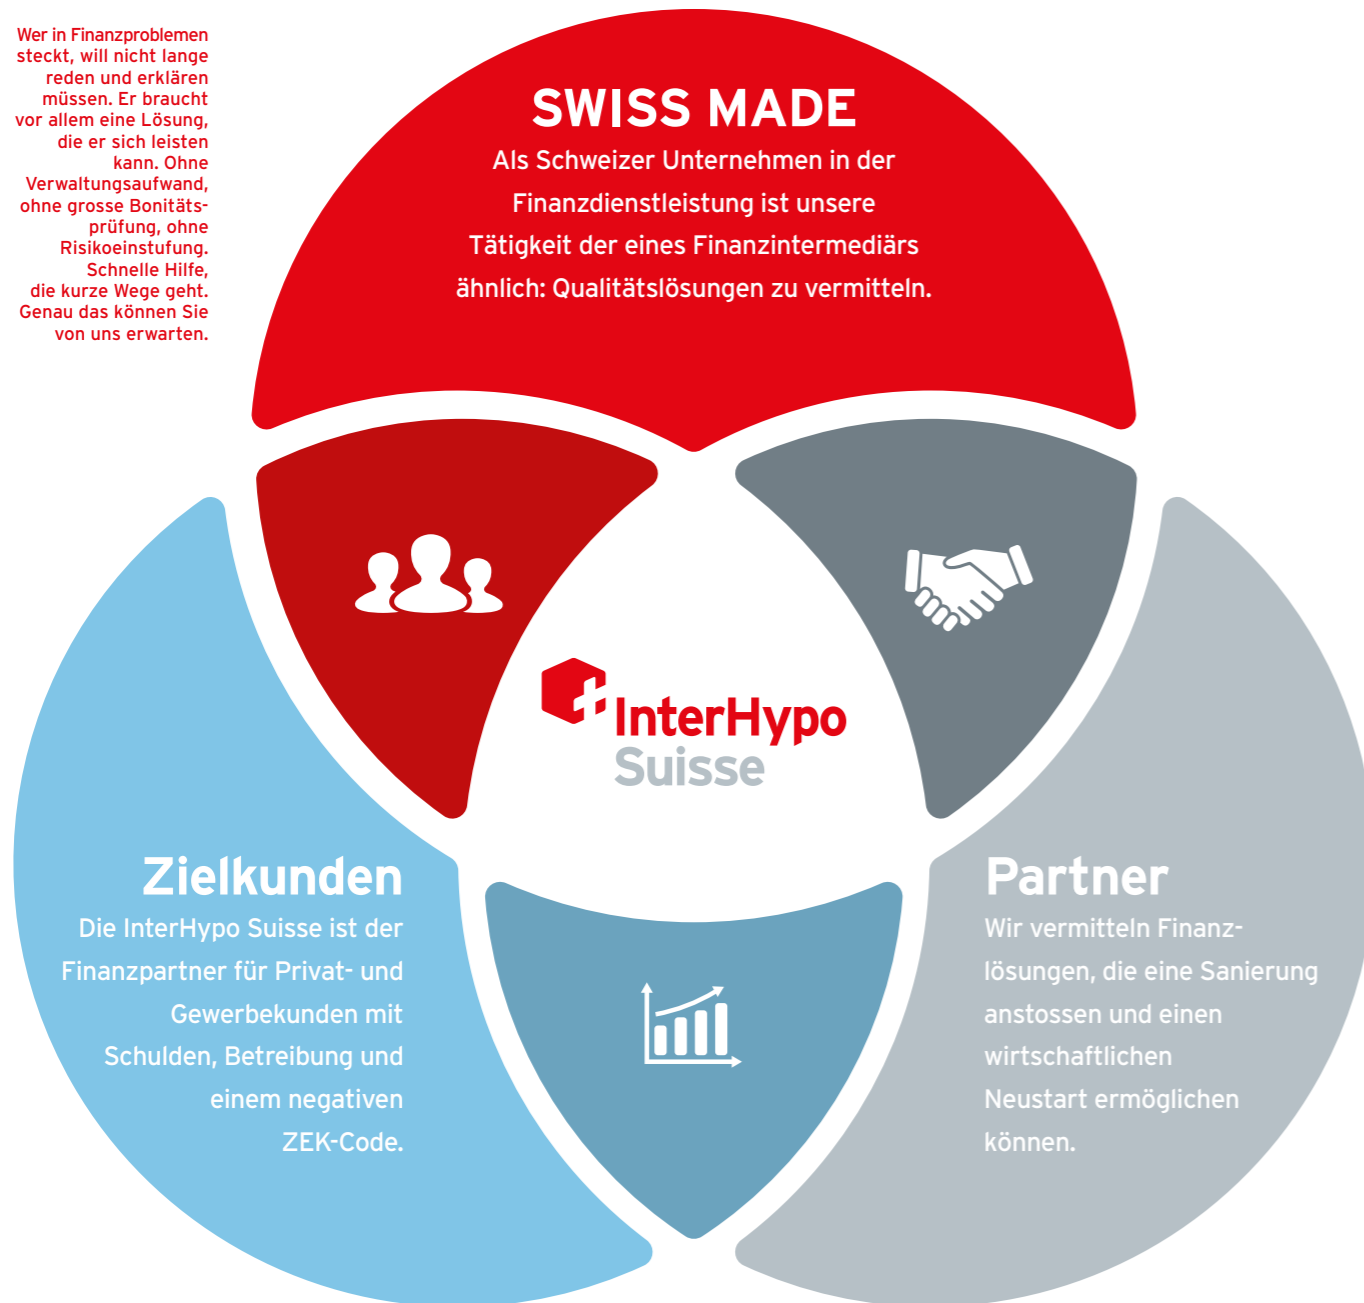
Wer in Finanzproblemen steckt, will nicht lange reden und erklären müssen. Er braucht vor allem eine Lösung, die er sich leisten kann. Ohne Verwaltungsaufwand, ohne grosse Bonitätsprüfung, ohne Risikoeinstufung. Schnelle Hilfe, die kurze Wege geht. Genau das können Sie von uns erwarten.

SWISS MADE
Als Schweizer Unternehmen in der Finanzdienstleistung ist unsere Tätigkeit der eines Finanzintermediärs ähnlich: Qualitätslösungen zu vermitteln.

InterHypo Suisse

Zielkunden
Die InterHypo Suisse ist der Finanzpartner für Privat- und Gewerbekunden mit Schulden, Betreibung und einem negativen ZEK-Code.

Partner
Wir vermitteln Finanzlösungen, die eine Sanierung anstossen und einen wirtschaftlichen Neustart ermöglichen können.